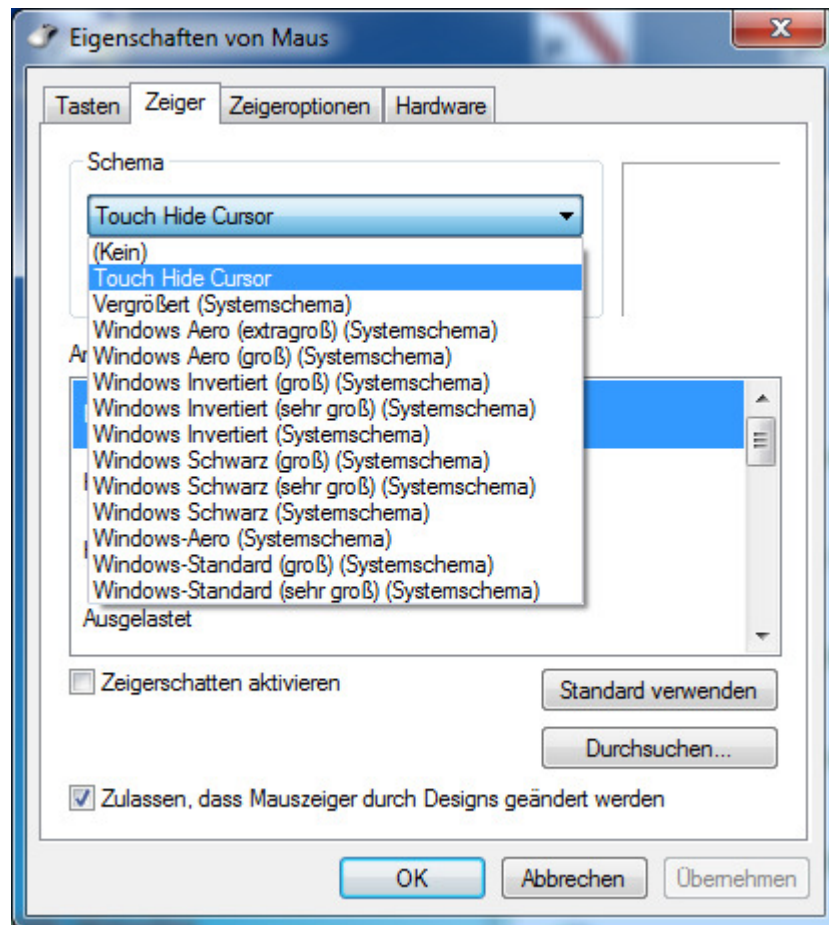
Eigenschaften von Maus

Tasten
Zeiger
Zeigeroptionen
Hardware

Schema

Touch Hide Cursor

(Kein)
Touch Hide Cursor
Vergrößert (Systemschema)
Windows Aero (extragroß) (Systemschema)
Windows Aero (groß) (Systemschema)
Windows Invertiert (groß) (Systemschema)
Windows Invertiert (sehr groß) (Systemschema)
Windows Invertiert (Systemschema)
Windows Schwarz (groß) (Systemschema)
Windows Schwarz (sehr groß) (Systemschema)
Windows Schwarz (Systemschema)
Windows-Aero (Systemschema)
Windows-Standard (groß) (Systemschema)
Windows-Standard (sehr groß) (Systemschema)

An

Ausgelastet

Zeigerschatten aktivieren

Standard verwenden

Durchsuchen...

Zulassen, dass Mauszeiger durch Designs geändert werden

OK
Abbrechen
Übernehmen